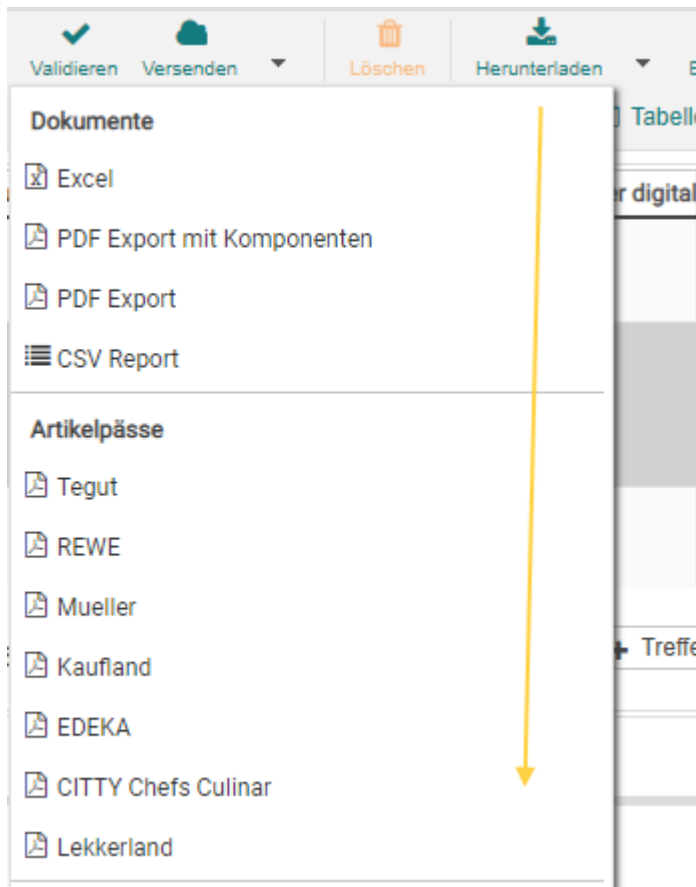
Validieren Versenden Löschen Herunterladen B

Tabell

r digital

Treffe

Dokumente

Excel

PDF Export mit Komponenten

PDF Export

CSV Report

Artikelpässe

Tegut

REWE

Mueller

Kaufland

EDEKA

CITTY Chefs Culinar

Lekkerland